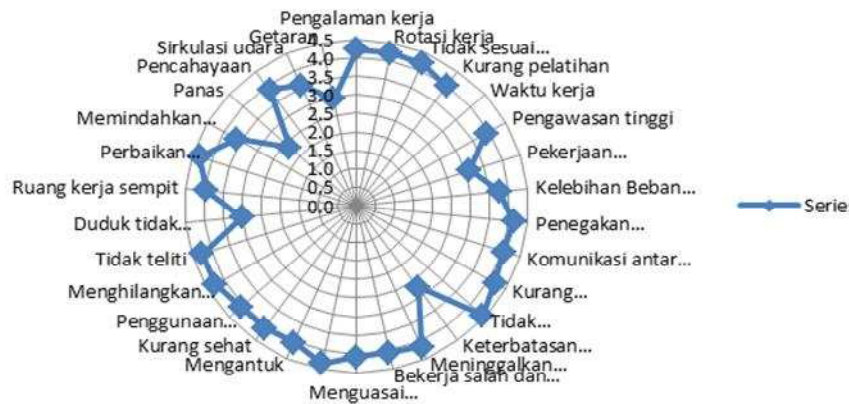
Pengalaman kerja
Rotasi kerja
Tidak sesuai...
Kurang pelatihan
Waktu kerja
Pengawasan tinggi
Pekerjaan...
Kelebihan Beban...
Penegakan...
Komunikasi antar...
Kurang...
Tidak...
Keterbatasan...
Meninggalkan...
Bekerja salah dan...
Menguasai...
Mengantuk
Kurang sehat
Penggunaan...
Menghilangkan...
Tidak teliti
Duduk tidak...
Ruang kerja sempit
Perbaikan...
Memindahkan...
Panas
Pencahayaan
Sirkulasi udara
Getaran
4,5
4,0
3,5
3,0
2,5
2,0
1,5
1,0
0,5
0,0
Serie